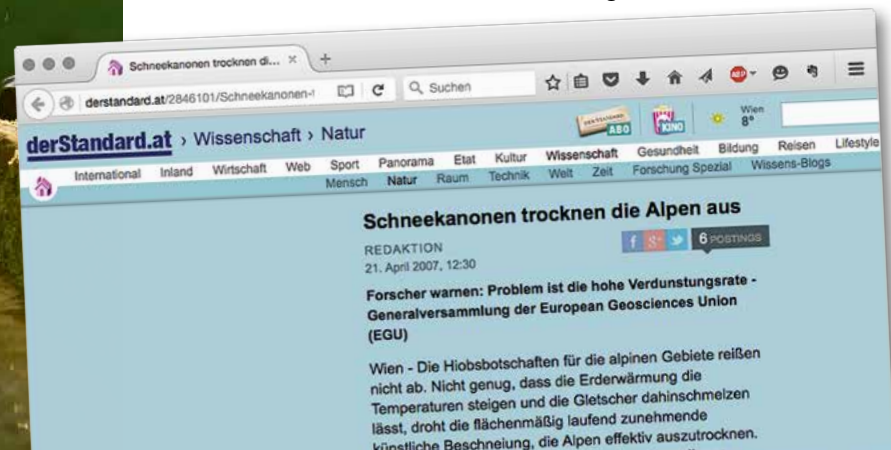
Schneekanonen trocknen di... ×
+
derstandard.at/2846101/Schneekanonen-t
Suchen
Wien
8°
derStandard.at › Wissenschaft › Natur
ABO
KINO
International Inland Wirtschaft Web Sport Panorama Etat Kultur Wissenschaft Gesundheit Bildung Reisen Lifestyle
Mensch Natur Raum Technik Welt Zeit Forschung Spezial Wissens-Blogs

Schneekanonen trocknen die Alpen aus

REDAKTION
21. April 2007, 12:30
6 POSTINGS

Forscher warnen: Problem ist die hohe Verdunstungsrate - Generalversammlung der European Geosciences Union (EGU)

Wien - Die Hiobsbotschaften für die alpinen Gebiete reißen nicht ab. Nicht genug, dass die Erderwärmung die Temperaturen steigen und die Gletscher dahinschmelzen lässt, droht die flächenmäßig laufend zunehmende künstliche Beschneiung, die Alpen effektiv auszutrocknen.